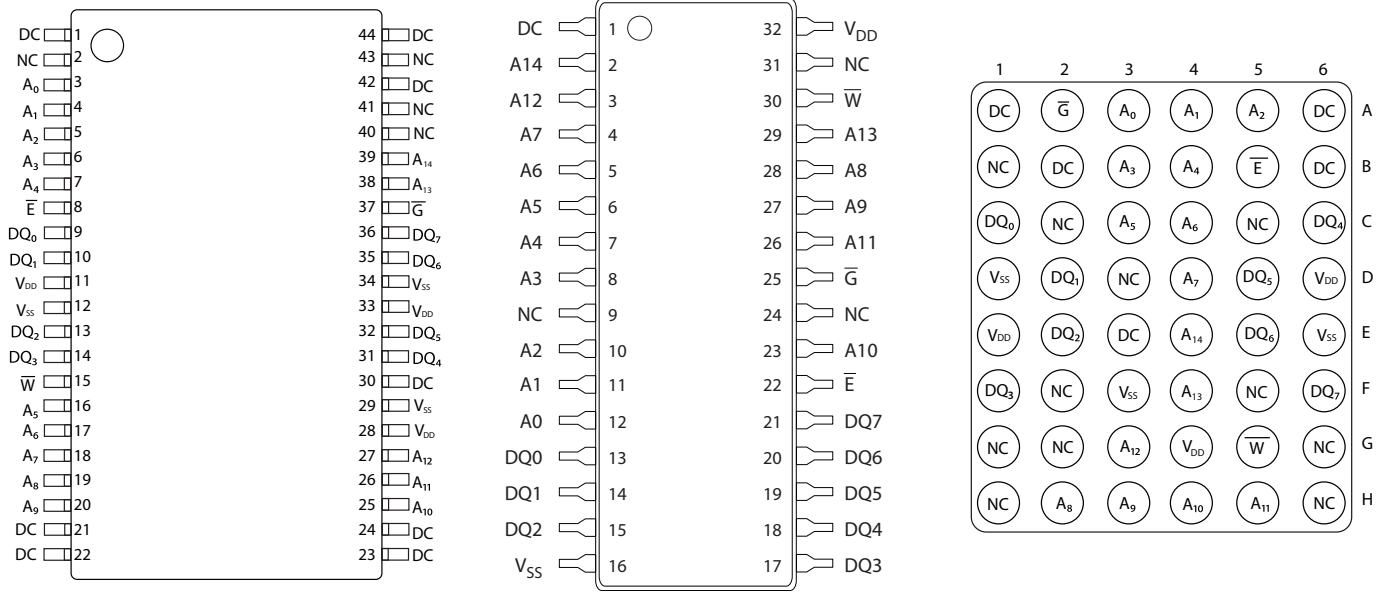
DC 1
NC 2
$A_0$ 3
$A_1$ 4
$A_2$ 5
$A_3$ 6
$A_4$ 7
$\overline{E}$ 8
$DQ_0$ 9
$DQ_1$ 10
$V_{DD}$ 11
$V_{SS}$ 12
$DQ_2$ 13
$DQ_3$ 14
$\overline{W}$ 15
$A_5$ 16
$A_6$ 17
$A_7$ 18
$A_8$ 19
$A_9$ 20
DC 21
DC 22

44 DC
43 NC
42 DC
41 NC
40 NC
39 $A_{14}$
38 $A_{13}$
37 $\overline{G}$
36 $DQ_7$
35 $DQ_6$
34 $V_{SS}$
33 $V_{DD}$
32 $DQ_5$
31 $DQ_4$
30 DC
29 $V_{SS}$
28 $V_{DD}$
27 $A_{12}$
26 $A_{11}$
25 $A_{10}$
24 DC
23 DC

DC 1
A14 2
A12 3
A7 4
A6 5
A5 6
A4 7
A3 8
NC 9
A2 10
A1 11
A0 12
DQ0 13
DQ1 14
DQ2 15
$V_{SS}$ 16

32 $V_{DD}$
31 NC
30 $\overline{W}$
29 A13
28 A8
27 A9
26 A11
25 $\overline{G}$
24 NC
23 A10
22 $\overline{E}$
21 DQ7
20 DQ6
19 DQ5
18 DQ4
17 DQ3

| | 1 | 2 | 3 | 4 | 5 | 6 | |
|---|---|---|---|---|---|---|---|
| | DC | $\overline{G}$ | $A_0$ | $A_1$ | $A_2$ | DC | A |
| | NC | DC | $A_3$ | $A_4$ | $\overline{E}$ | DC | B |
| | $DQ_0$ | NC | $A_5$ | $A_6$ | NC | $DQ_4$ | C |
| | $V_{SS}$ | $DQ_1$ | NC | $A_7$ | $DQ_5$ | $V_{DD}$ | D |
| | $V_{DD}$ | $DQ_2$ | DC | $A_{14}$ | $DQ_6$ | $V_{SS}$ | E |
| | $DQ_3$ | NC | $V_{SS}$ | $A_{13}$ | NC | $DQ_7$ | F |
| | NC | NC | $A_{12}$ | $V_{DD}$ | $\overline{W}$ | NC | G |
| | NC | $A_8$ | $A_9$ | $A_{10}$ | $A_{11}$ | NC | H |